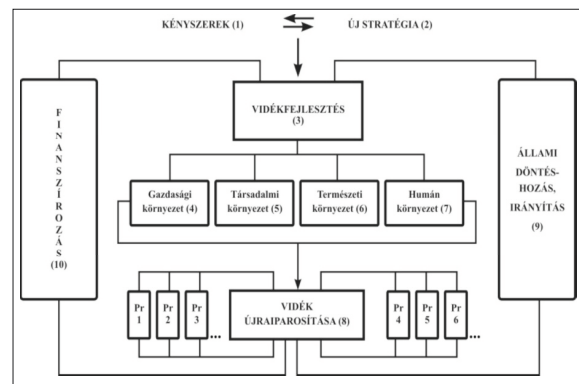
KÉNYSZEREK (1)

ÚJ STRATÉGIA (2)

VIDÉKFEJLESZTÉS (3)

FINANSZÍROZÁS (10)

ÁLLAMI DÖNTÉSHOZÁS, IRÁNYÍTÁS (9)

Gazdasági környezet (4)

Társadalmi környezet (5)

Természeti környezet (6)

Humán környezet (7)

Pr 1

Pr 2

Pr 3

...

VIDÉK ÚJRAIPAROSÍTÁSA (8)

Pr 4

Pr 5

Pr 6

...